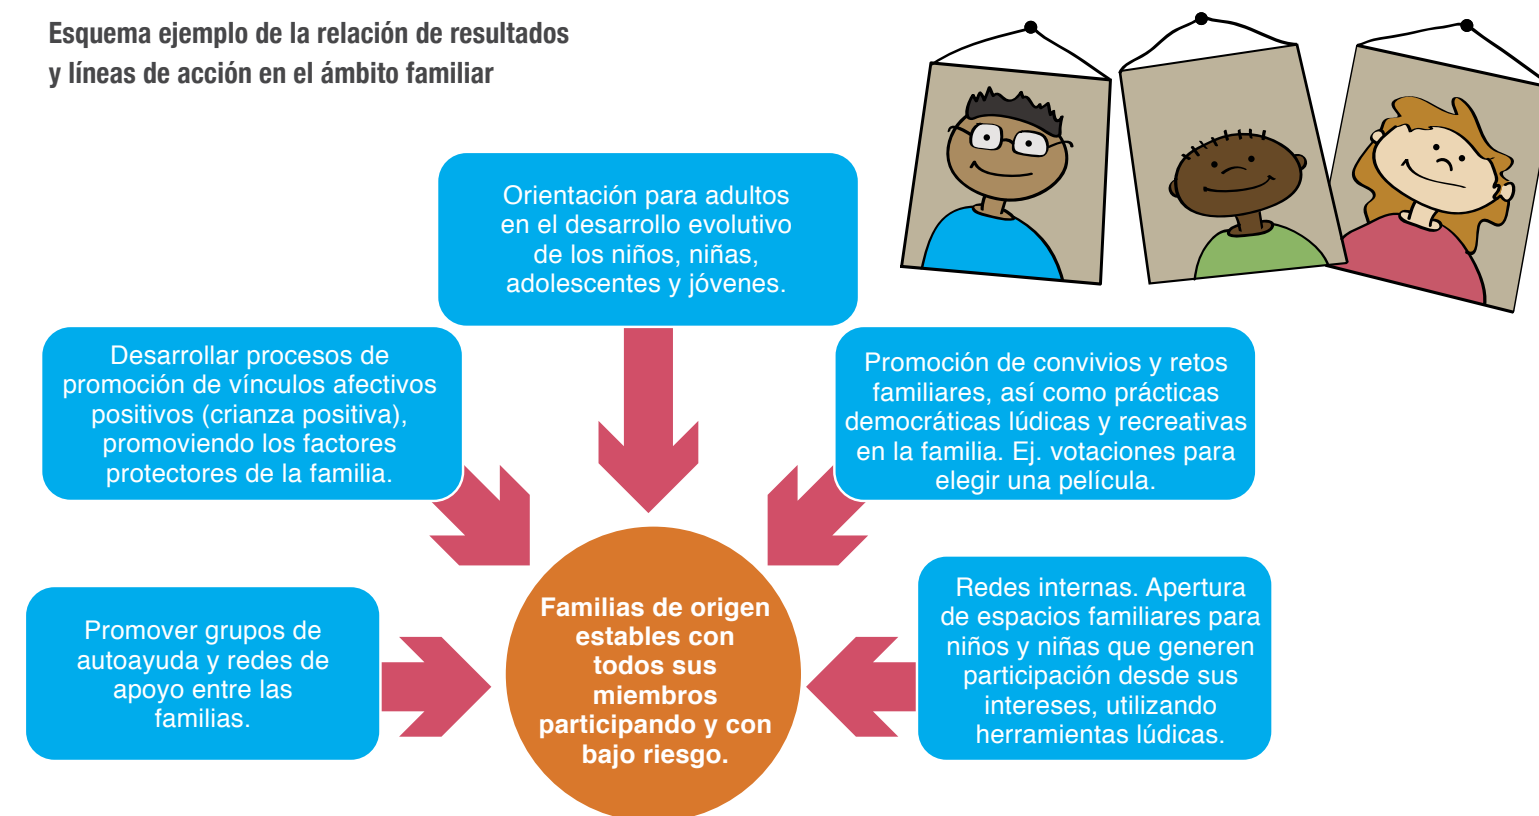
Esquema ejemplo de la relación de resultados y líneas de acción en el ámbito familiar

Orientación para adultos en el desarrollo evolutivo de los niños, niñas, adolescentes y jóvenes.

Desarrollar procesos de promoción de vínculos afectivos positivos (crianza positiva), promoviendo los factores protectores de la familia.

Promoción de convivios y retos familiares, así como prácticas democráticas lúdicas y recreativas en la familia. Ej. votaciones para elegir una película.

Promover grupos de autoayuda y redes de apoyo entre las familias.

Familias de origen estables con todos sus miembros participando y con bajo riesgo.

Redes internas. Apertura de espacios familiares para niños y niñas que generen participación desde sus intereses, utilizando herramientas lúdicas.